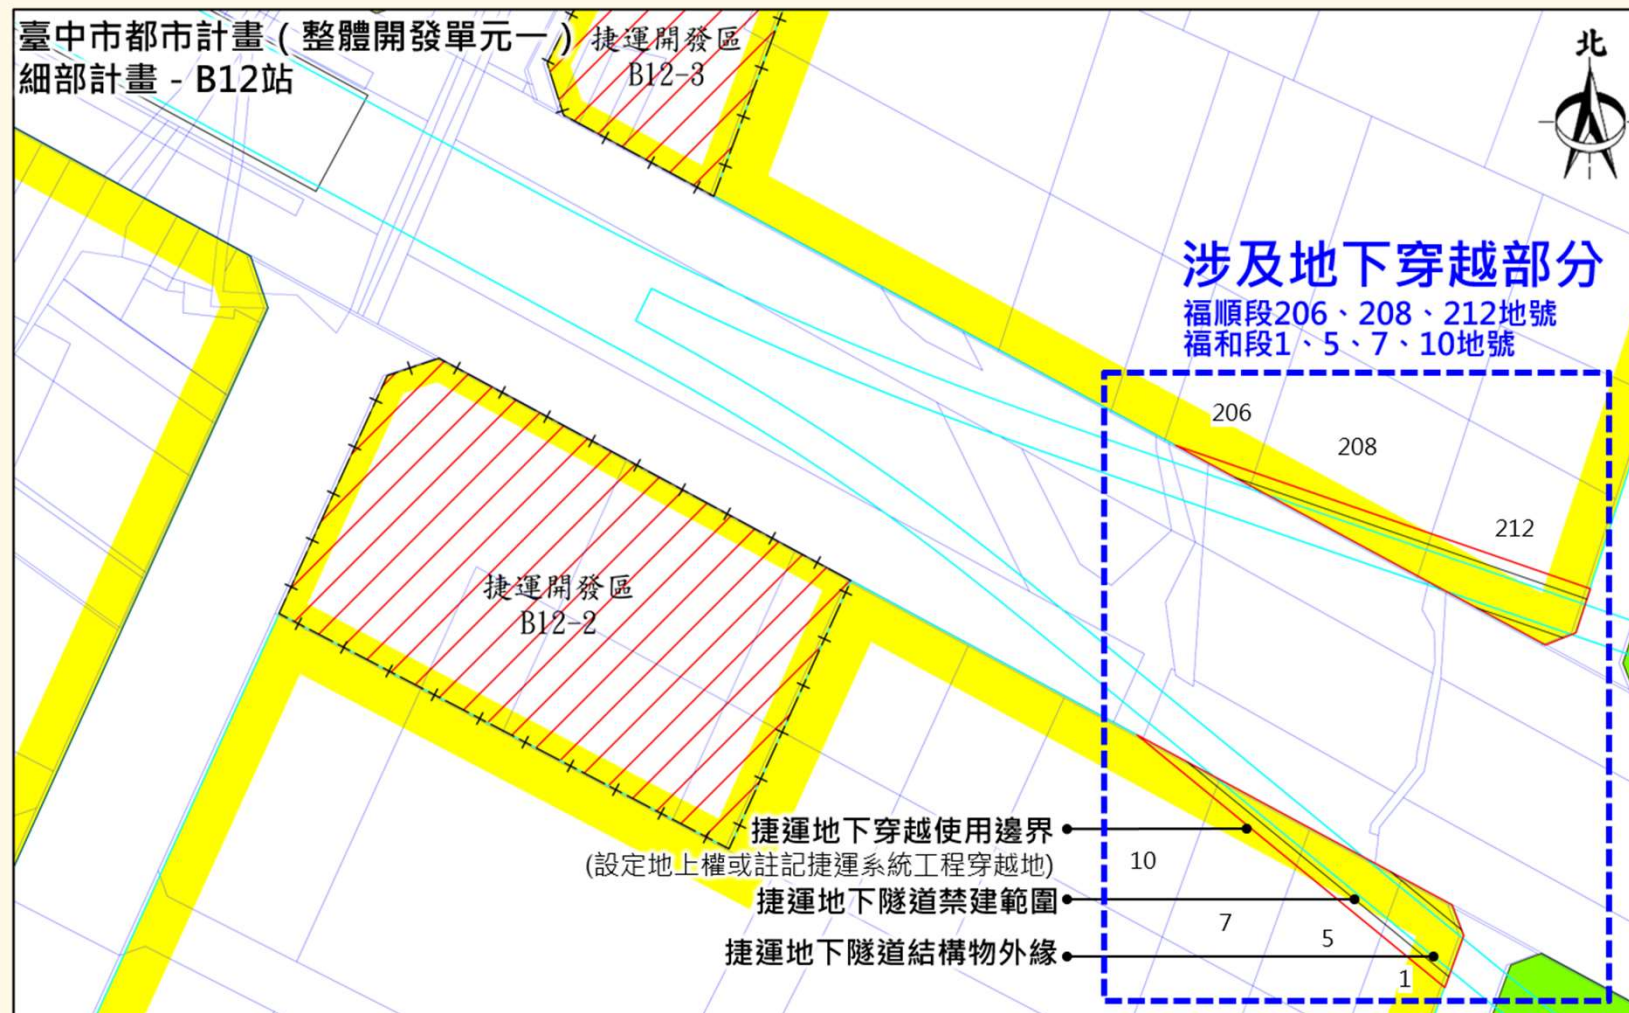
臺中市都市計畫(整體開發單元一)
細部計畫 - B12站

捷運開發區
B12-3

北

涉及地下穿越部分
福順段206、208、212地號
福和段1、5、7、10地號

206
208
212

捷運開發區
B12-2

捷運地下穿越使用邊界
(設定地上權或註記捷運系統工程穿越地)
捷運地下隧道禁建範圍
捷運地下隧道結構物外緣

10
7
5
1